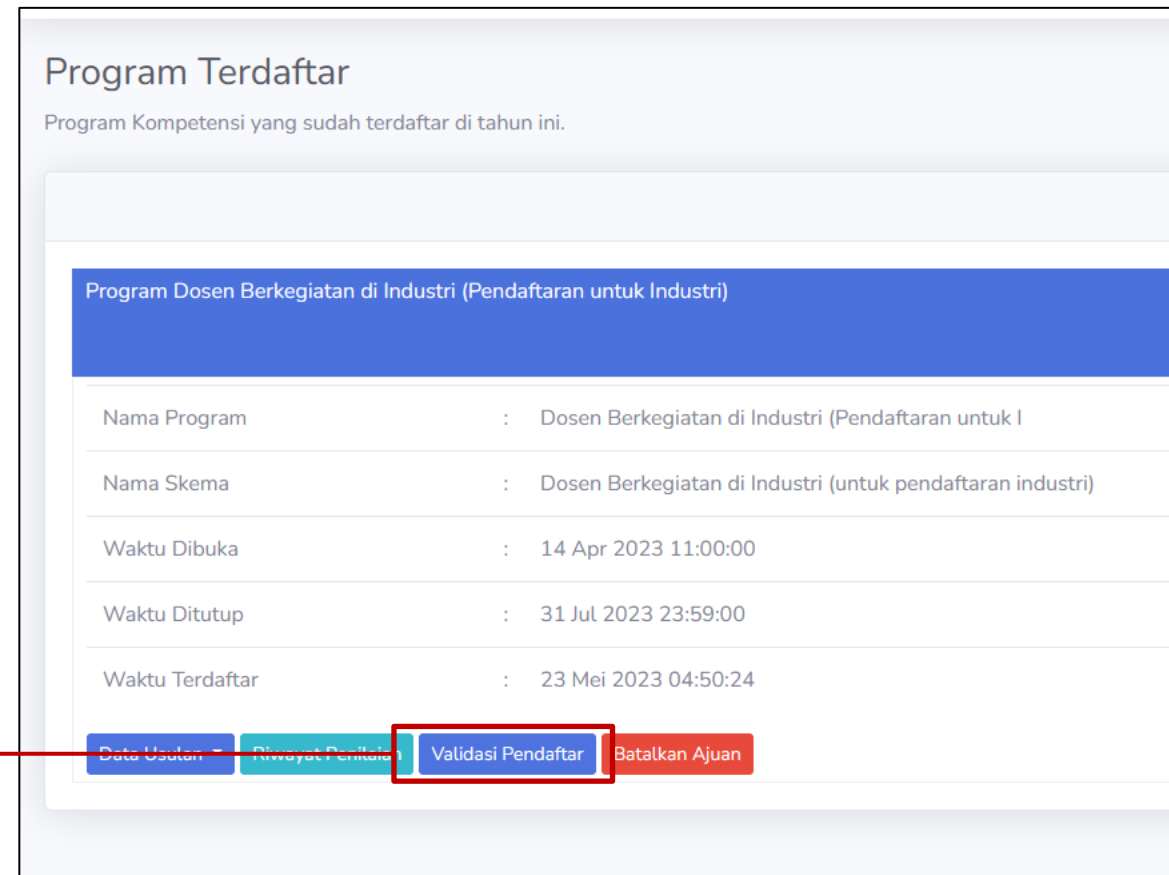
Program Terdaftar

Program Kompetensi yang sudah terdaftar di tahun ini.

Program Dosen Berkegiatan di Industri (Pendaftaran untuk Industri)

| | | |
|---|---|---|
| Nama Program | : | Dosen Berkegiatan di Industri (Pendaftaran untuk I |
| Nama Skema | : | Dosen Berkegiatan di Industri (untuk pendaftaran industri) |
| Waktu Dibuka | : | 14 Apr 2023 11:00:00 |
| Waktu Ditutup | : | 31 Jul 2023 23:59:00 |
| Waktu Terdaftar | : | 23 Mei 2023 04:50:24 |

Data Usulan Riwayat Penilaian Validasi Pendaftar Batalkan Ajuan